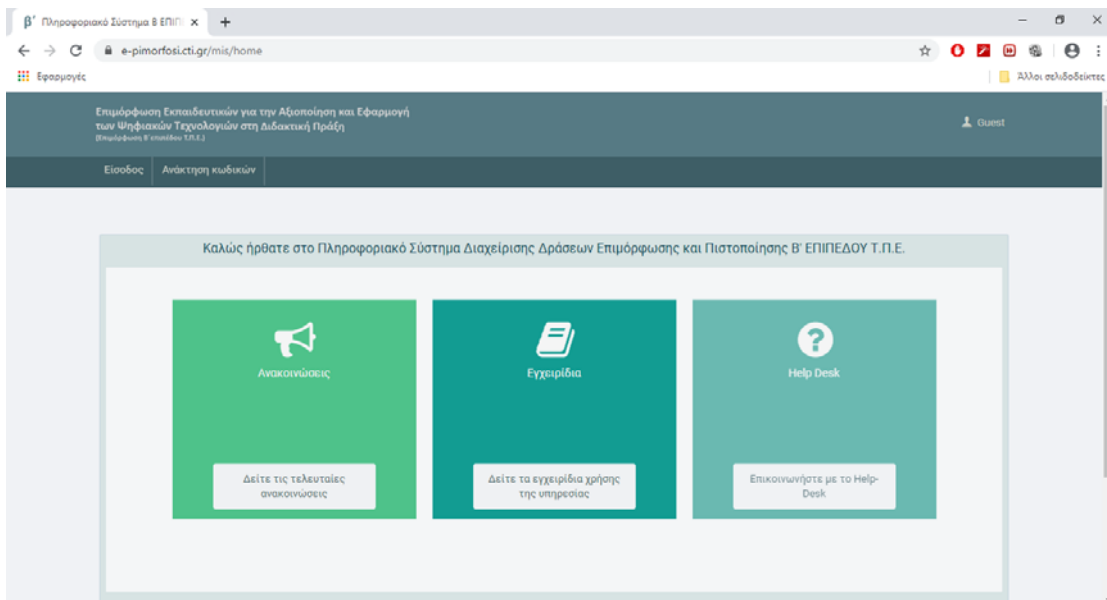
β' Πληροφοριακό Σύστημα Β ΕΠΙΠ ×

e-pimorfosi.cti.gr/mis/home

Εφαρμογές

Άλλοι σελιδοδείκτες

Επιμόρφωση Εκπαιδευτικών για την Αξιοποίηση και Εφαρμογή των Ψηφιακών Τεχνολογιών στη Διδακτική Πράξη
(Επιμόρφωση Β' επιπέδου Τ.Π.Ε.)

Guest

Είσοδος | Ανάκτηση κωδικών

Καλώς ήρθατε στο Πληροφοριακό Σύστημα Διαχείρισης Δράσεων Επιμόρφωσης και Πιστοποίησης Β' ΕΠΙΠΕΔΟΥ Τ.Π.Ε.

Ανακοινώσεις

Δείτε τις τελευταίες ανακοινώσεις

Εγχειρίδια

Δείτε τα εγχειρίδια χρήσης της υπηρεσίας

Help Desk

Επικοινωνήστε με το Help-Desk